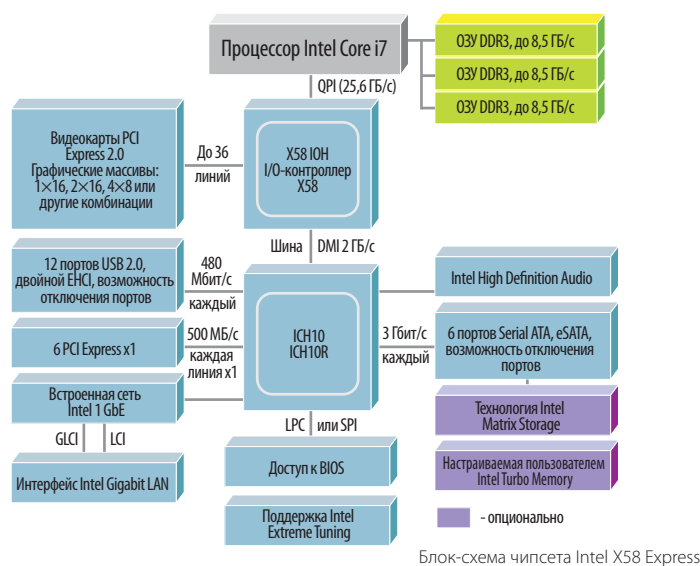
Процессор Intel Core i7

ОЗУ DDR3, до 8,5 ГБ/с

ОЗУ DDR3, до 8,5 ГБ/с

ОЗУ DDR3, до 8,5 ГБ/с

QPI (25,6 ГБ/с)

Видеокарты PCI Express 2.0 Графические массивы: 1×16, 2×16, 4×8 или другие комбинации

До 36 линий

X58 IOH I/O-контроллер X58

Шина DMI 2 ГБ/с

12 портов USB 2.0, двойной EHCI, возможность отключения портов

480 Мбит/с каждый

6 PCI Express x1

500 МБ/с каждая линия x1

Встроенная сеть Intel 1 GbE

ICH10 ICH10R

Intel High Definition Audio

3 Гбит/с каждый

6 портов Serial ATA, eSATA, возможность отключения портов

Технология Intel Matrix Storage

Настраиваемая пользователем Intel Turbo Memory

GLCI

LCI

Интерфейс Intel Gigabit LAN

LPC или SPI

Доступ к BIOS

Поддержка Intel Extreme Tuning

- опционально

Блок-схема чипсета Intel X58 Express